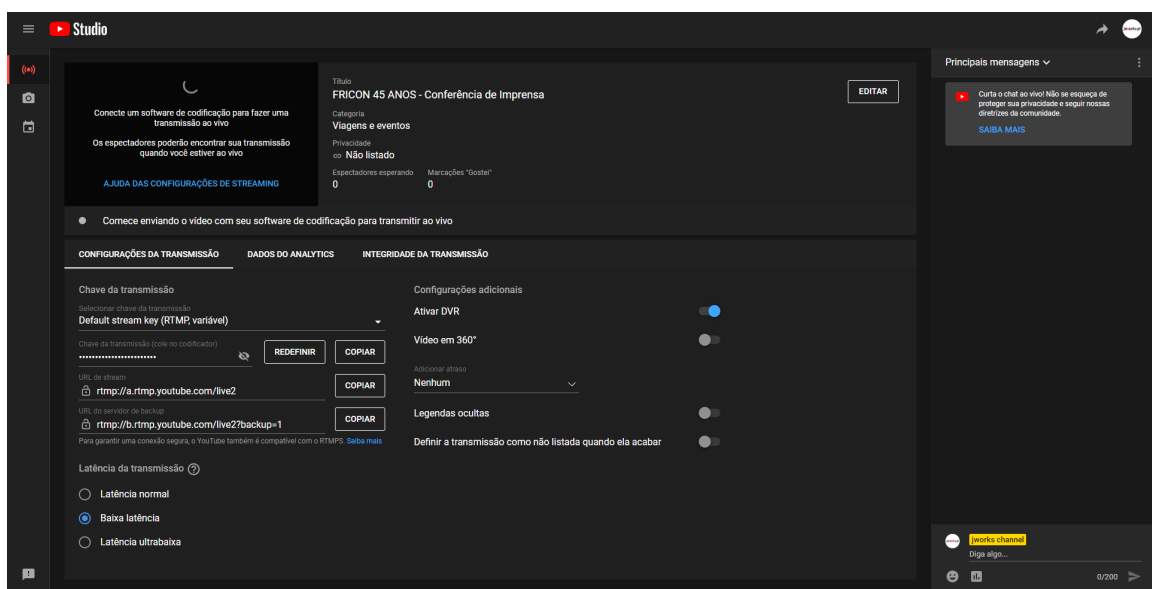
Studio

Conecte um software de codificação para fazer uma transmissão ao vivo

Os espectadores poderão encontrar sua transmissão quando você estiver ao vivo

AJUDA DAS CONFIGURAÇÕES DE STREAMING

Título
FRICON 45 ANOS - Conferência de Imprensa
Categoria
Viagens e eventos
Privacidade
Não listado
Espectadores esperando
0
Marcações "Gostei"
0

EDITAR

Comece enviando o vídeo com seu software de codificação para transmitir ao vivo

CONFIGURAÇÕES DA TRANSMISSÃO | DADOS DO ANALYTICS | INTEGRIDADE DA TRANSMISSÃO

Chave da transmissão
Selecionar chave da transmissão
Default stream key (RTMP, variável)
Chave da transmissão (cole no codificador)
••••••••••••••••••••••••
REDEFINIR
COPIAR
URL de stream
rtmp://a.rtmp.youtube.com/live2
COPIAR
URL do servidor de backup
rtmp://b.rtmp.youtube.com/live2?backup=1
COPIAR
Para garantir uma conexão segura, o YouTube também é compatível com o RTMPS. Saiba mais

Latência da transmissão
Latência normal
Baixa latência
Latência ultrabaixa

Configurações adicionais
Ativar DVR
Vídeo em 360°
Adicionar atraso
Nenhum
Legendas ocultas
Definir a transmissão como não listada quando ela acabar

Principais mensagens

Curta o chat ao vivo! Não se esqueça de proteger sua privacidade e seguir nossas diretrizes da comunidade.
SAIBA MAIS

jworks channel
Diga algo...
0/200